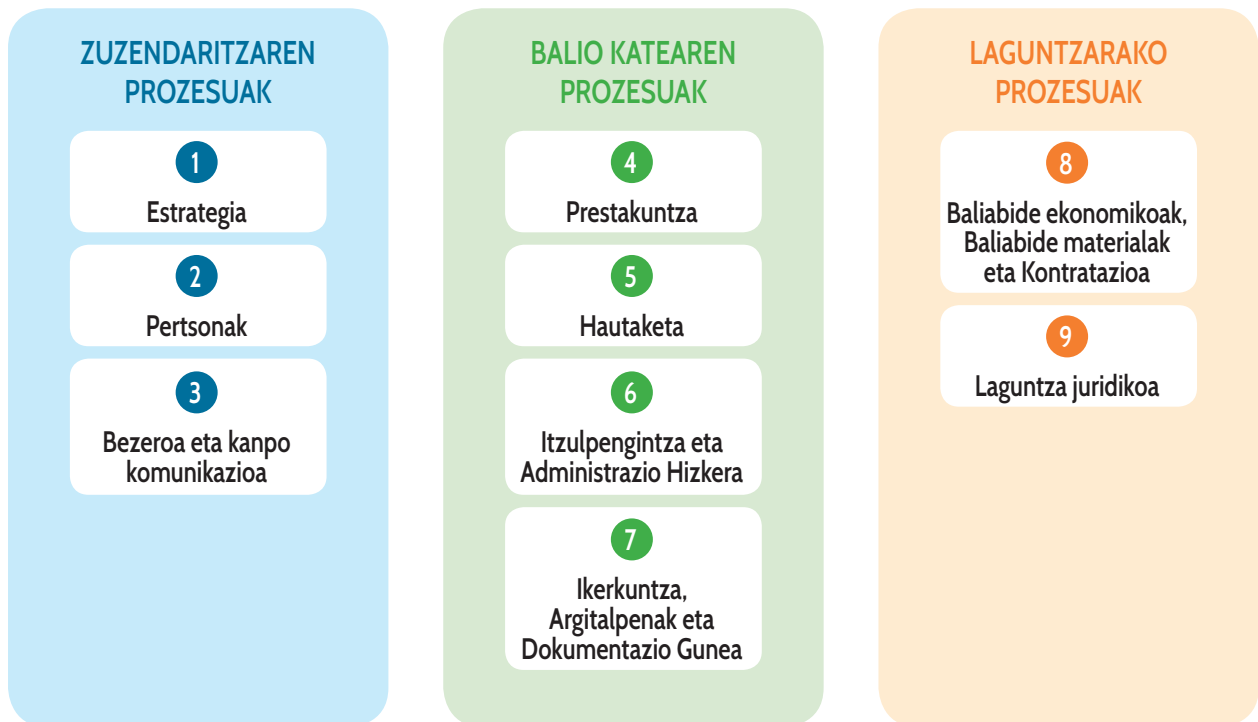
ZUZENDARITZAREN PROZESUAK

1
Estrategia

2
Pertsonak

3
Bezeroa eta kanpo komunikazioa

BALIO KATEAREN PROZESUAK

4
Prestakuntza

5
Hautaketa

6
Itzulpengintza eta Administrazio Hizkera

7
Ikerkuntza, Argitalpenak eta Dokumentazio Gunea

LAGUNTZARAKO PROZESUAK

8
Baliabide ekonomikoak, Baliabide materialak eta Kontratazioa

9
Laguntza juridikoa